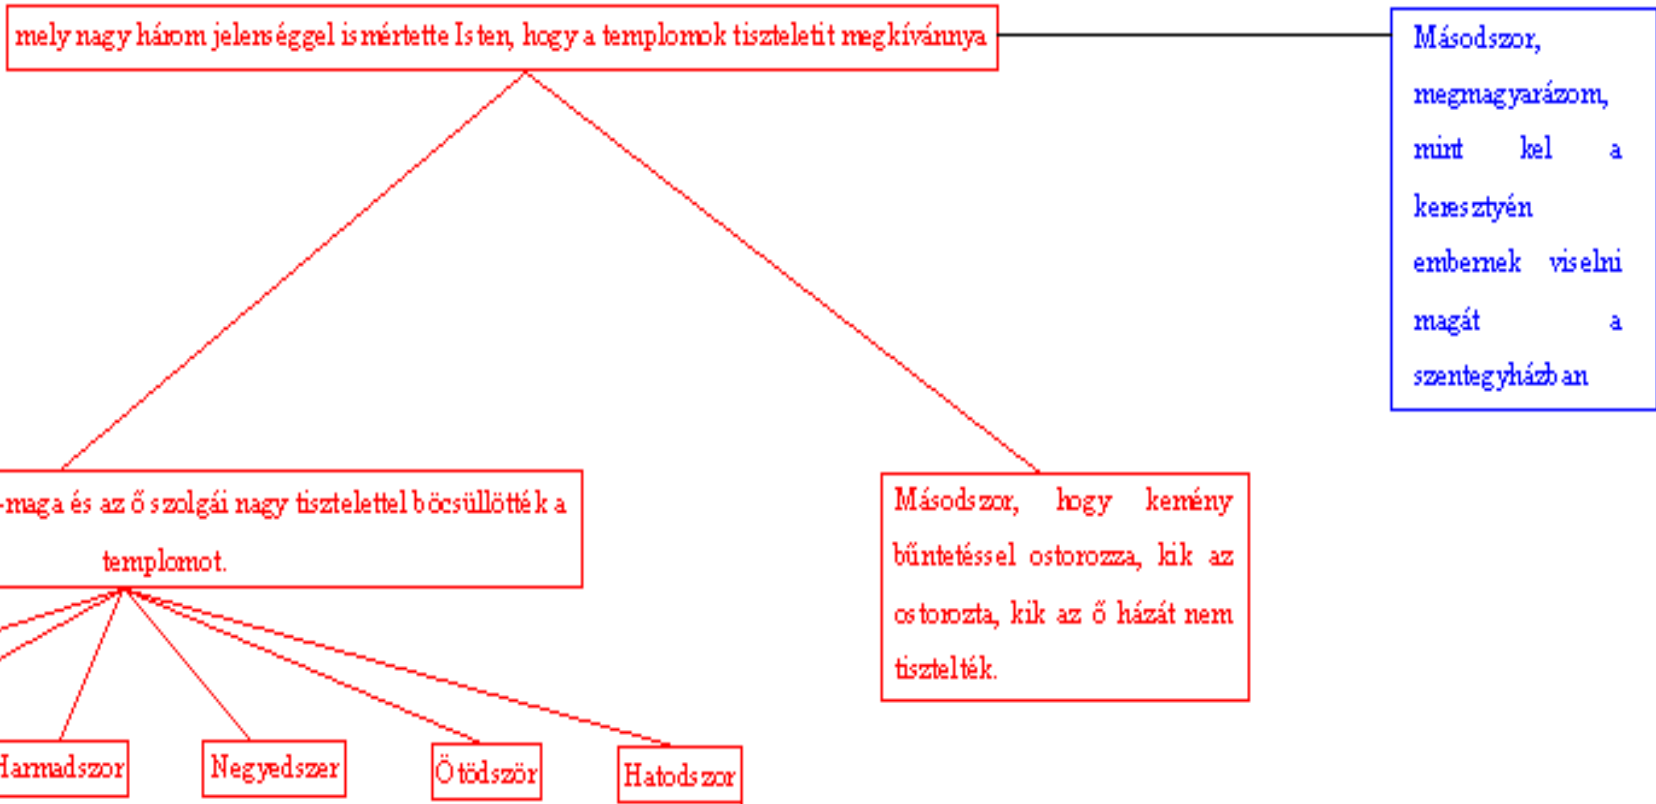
mely nagy három jelenséggel ismértette Isten, hogy a templomok tiszteletit megkívánnya

Másodszor, megmagyarázom, mint kel a keresztyén embernek viselni magát a szentegyházban

-maga és az ő szolgái nagy tisztelettel böcsüllötték a templomot.

Másodszor, hogy kemény büntetéssel ostorozza, kik az ostorozta, kik az ő házát nem tisztelték.

Harmadszor

Negyedszer

Ötödször

Hatodszor